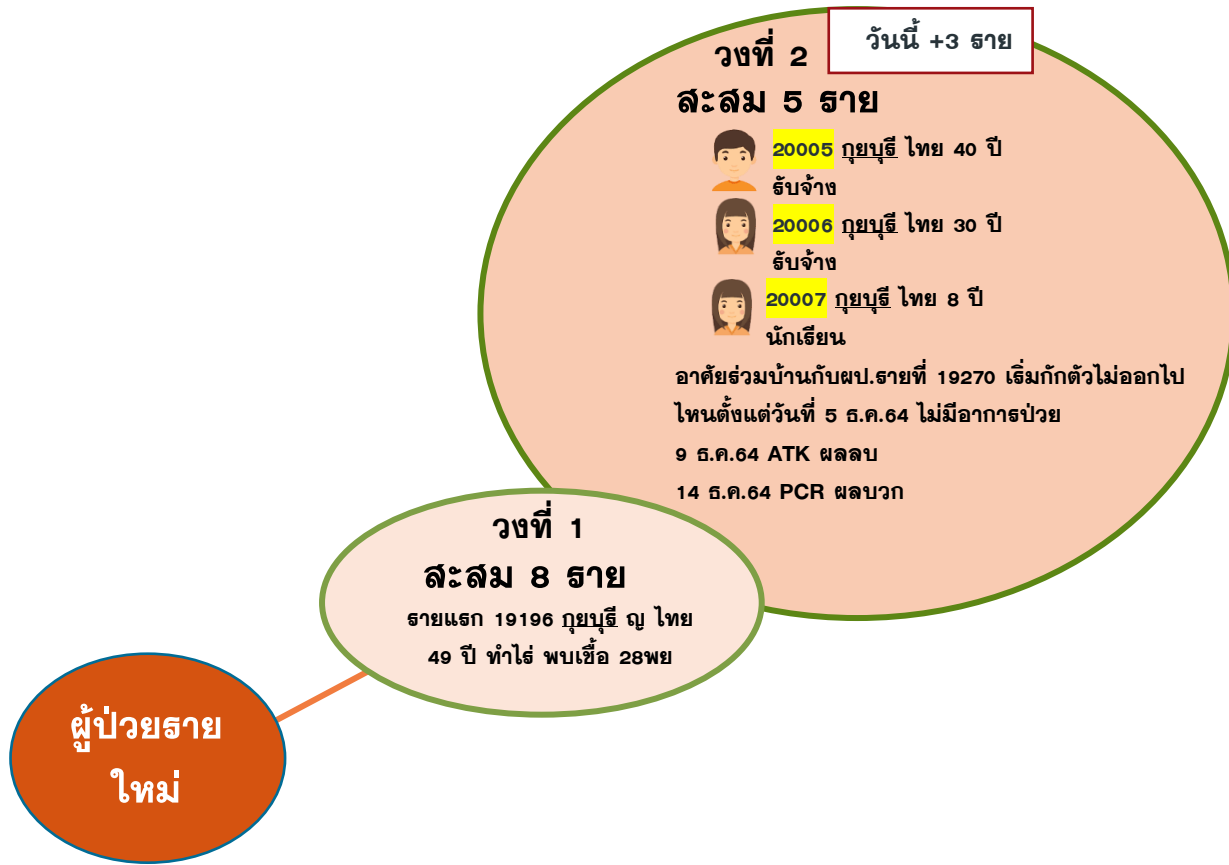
วงที่ 2

วันนี้ +3 ราย

สะสม 5 ราย

20005 กุยบุรี ไทย 40 ปี รับจ้าง

20006 กุยบุรี ไทย 30 ปี รับจ้าง

20007 กุยบุรี ไทย 8 ปี นักเรียน

อาศัยร่วมบ้านกับผป.รายที่ 19270 เริ่มกักตัวไม่ออกไปไหนตั้งแต่วันที่ 5 ธ.ค.64 ไม่มีอาการป่วย

9 ธ.ค.64 ATK ผลลบ

14 ธ.ค.64 PCR ผลบวก

วงที่ 1

สะสม 8 ราย

รายแรก 19196 กุยบุรี ญ ไทย 49 ปี ทำไร่ พบเชื้อ 28พย

ผู้ป่วยรายใหม่